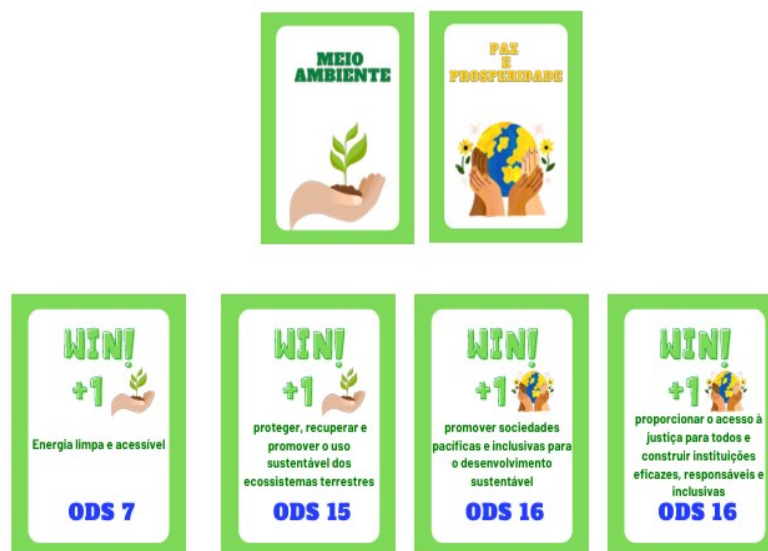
MEIO AMBIENTE

PAZ E PROSPERIDADE

WIN! +1

Energia limpa e acessível

ODS 7

WIN! +1

proteger, recuperar e promover o uso sustentável dos ecossistemas terrestres

ODS 15

WIN! +1

promover sociedades pacíficas e inclusivas para o desenvolvimento sustentável

ODS 16

WIN! +1

proporcionar o acesso à justiça para todos e construir instituições eficazes, responsáveis e inclusivas

ODS 16